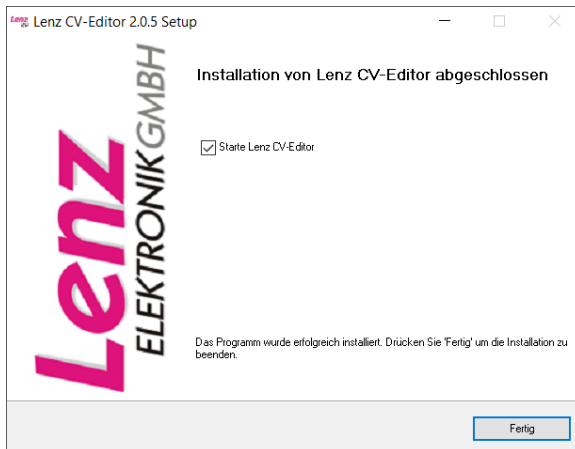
Lenz CV-Editor 2.0.5 Setup

Lenz ELEKTRONIK GMBH

Installation von Lenz CV-Editor abgeschlossen

Starte Lenz CV-Editor

Das Programm wurde erfolgreich installiert. Drücken Sie 'Fertig' um die Installation zu beenden.

Fertig